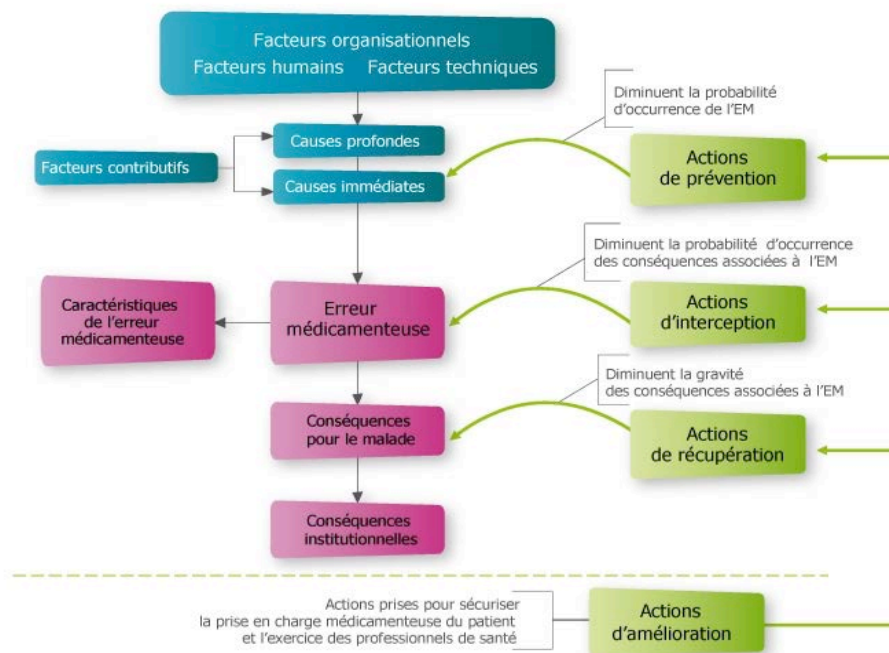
Facteurs organisationnels
Facteurs humains Facteurs techniques

Causes profondes

Facteurs contributifs

Causes immédiates

Diminuent la probabilité d'occurrence de l'EM

Actions de prévention

Diminuent la probabilité d'occurrence des conséquences associées à l'EM

Caractéristiques de l'erreur médicamenteuse

Erreur médicamenteuse

Actions d'interception

Diminuent la gravité des conséquences associées à l'EM

Conséquences pour le malade

Actions de récupération

Conséquences institutionnelles

Actions prises pour sécuriser la prise en charge médicamenteuse du patient et l'exercice des professionnels de santé

Actions d'amélioration